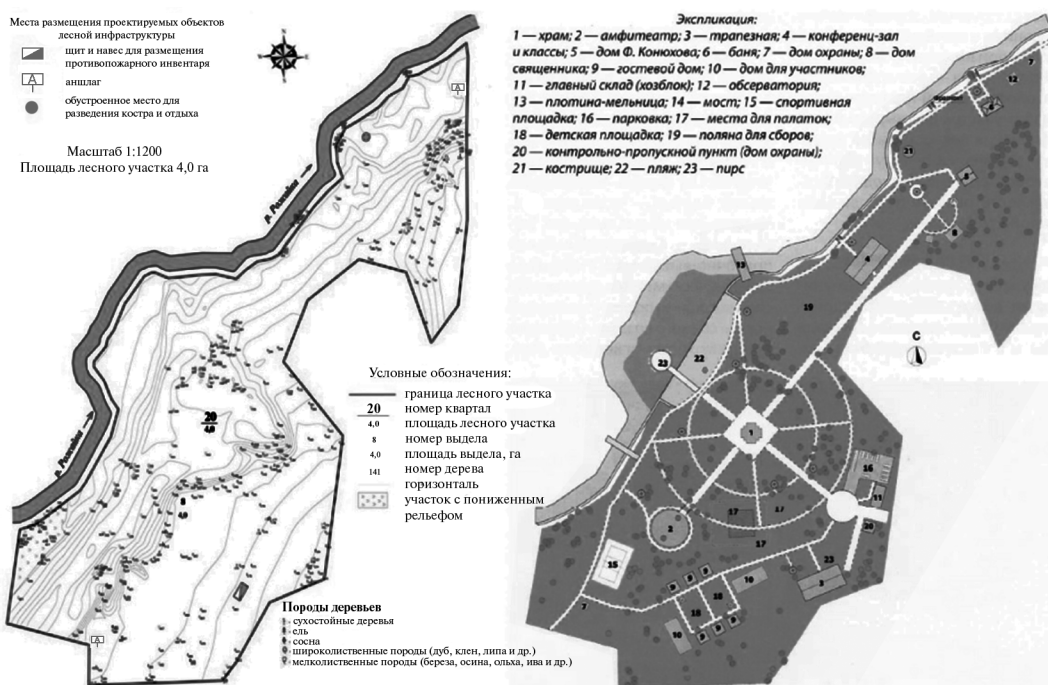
Места размещения проектируемых объектов лесной инфраструктуры

щит и навес для размещения противопожарного инвентаря

аншлаг

обустроенное место для разведения костра и отдыха

Масштаб 1:1200
Площадь лесного участка 4,0 га

р. Рожайка

р. Рожайка

20
4,0

Условные обозначения:
граница лесного участка
20 номер квартал
4,0 площадь лесного участка
8 номер выдела
4,0 площадь выдела, га
141 номер дерева
горизонталь
участок с пониженным рельефом

Породы деревьев
сухостойные деревья
ель
сосна
широколиственные породы (дуб, клен, липа и др.)
мелколиственные породы (береза, осина, ольха, ива и др.)

Экспликация:
1 — храм; 2 — амфитеатр; 3 — трапезная; 4 — конференц-зал и классы; 5 — дом Ф. Конюхова; 6 — баня; 7 — дом охраны; 8 — дом священника; 9 — гостевой дом; 10 — дом для участников; 11 — главный склад (хозблок); 12 — обсерватория; 13 — плотина-мельница; 14 — мост; 15 — спортивная площадка; 16 — парковка; 17 — места для палаток; 18 — детская площадка; 19 — поляна для сборов; 20 — контрольно-пропускной пункт (дом охраны); 21 — кострище; 22 — пляж; 23 — пирс

С

7 6 12 21 5 4 8 13 19 23 22 1 16 11 20 17 17 17 2 15 23 3 9 10 10 7 18 9 10